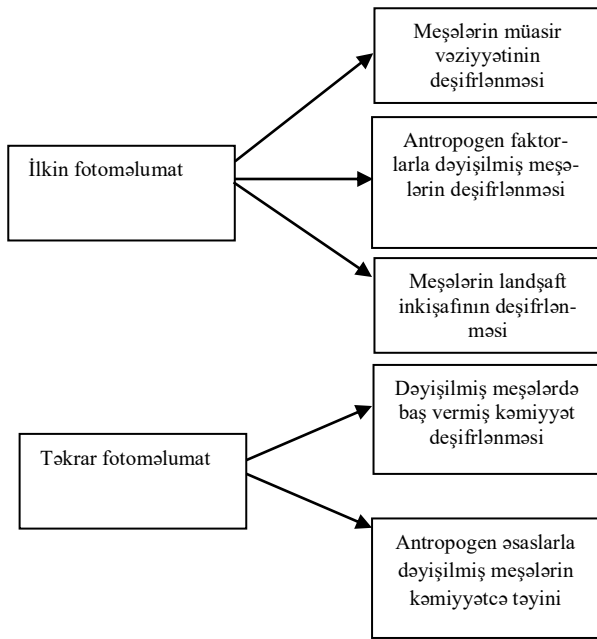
İlkin fotoməlumat

Meşələrin müasir vəziyyətinin deşifrlənməsi

Antropogen faktorlarla dəyişilmiş meşələrin deşifrlənməsi

Meşələrin landşaft inkişafının deşifrlənməsi

Təkrar fotoməlumat

Dəyişilmiş meşələrdə baş vermiş kəmiyyət deşifrlənməsi

Antropogen əsaslarla dəyişilmiş meşələrin kəmiyyətcə təyini